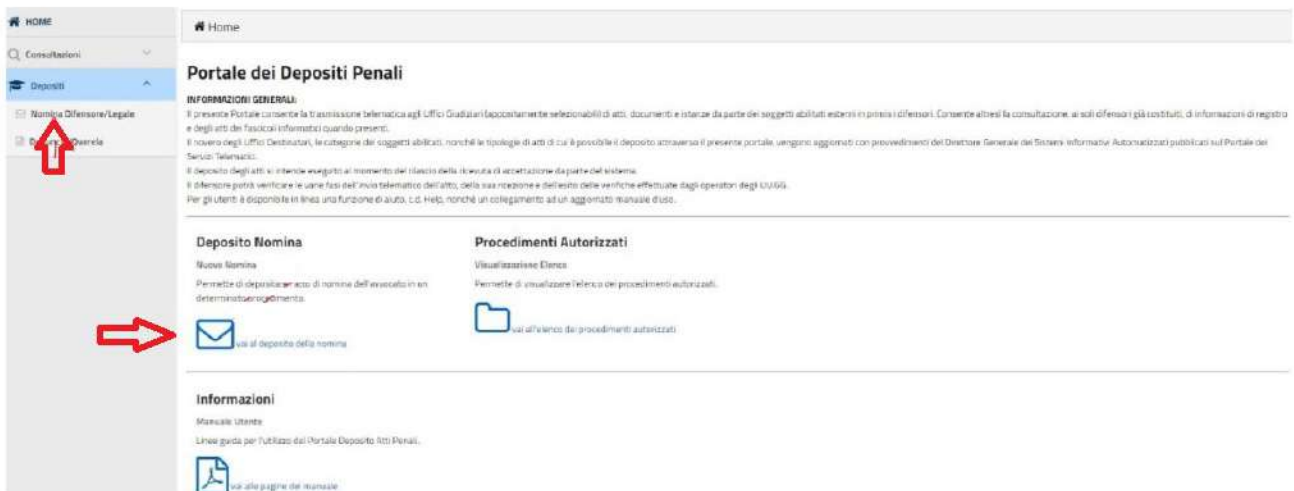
HOME

Consultazioni

Depositi

Nomina Difensore/Legale

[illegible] Querela

Home

Portale dei Depositi Penali

INFORMAZIONI GENERALI:
Il presente Portale consente la trasmissione telematica agli Uffici Giudiziari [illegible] selezionabili di atti, documenti e istanze da parte dei soggetti abilitati esterni in primis i difensori. Consente altresì la consultazione, ai soli difensori già costituiti, di informazioni di registro e degli atti dei fascicoli informatici quando presenti.
Il novero degli Uffici Destinatari, le categorie dei soggetti abilitati, nonché le tipologie di atti di cui è possibile il deposito attraverso il presente portale, vengono aggiornati con provvedimenti del Direttore Generale dei Sistemi Informativi Automatizzati pubblicati sul Portale dei Servizi Telematici.
Il deposito degli atti si intende eseguito al momento del rilascio della ricevuta di accettazione da parte del sistema.
Il difensore potrà verificare le varie fasi dell'invio telematico dell'atto, della sua ricezione e dell'esito delle verifiche effettuate dagli operatori degli UU.GG.
Per gli utenti è disponibile in linea una funzione di aiuto, c.d. Help, nonché un collegamento ad un aggiornato manuale d'uso.

Deposito Nomina

Nuova Nomina

Permette di depositare un atto di nomina dell'avvocato in un determinato procedimento.

vai al deposito della nomina

Procedimenti Autorizzati

Visualizzazione Elenco

Permette di visualizzare l'elenco dei procedimenti autorizzati.

vai all'elenco dei procedimenti autorizzati

Informazioni

Manuale Utente

Linee guida per l'utilizzo del Portale Deposito Atti Penali.

vai alle pagine del manuale